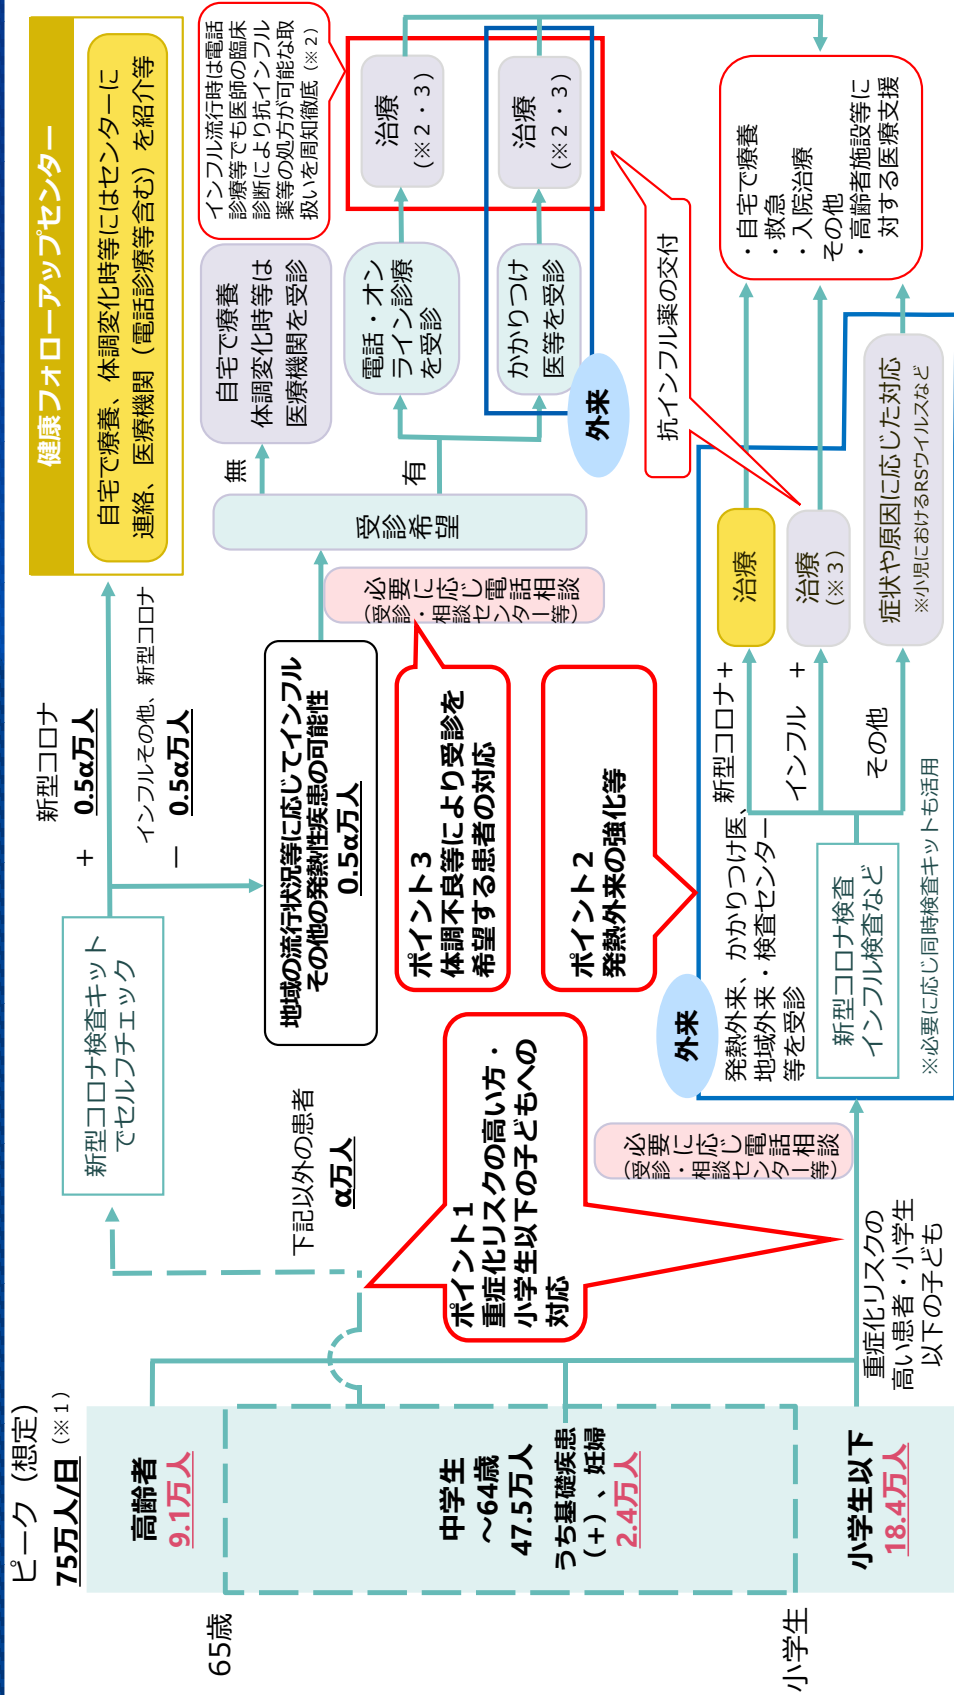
ピーク（想定）
75万人/日（※1）

高齢者
9.1万人

中学生
～64歳
47.5万人
うち基礎疾患（＋）、妊婦
2.4万人

小学生以下
18.4万人

65歳

小学生

健康フォローアップセンター
自宅で療養、体調変化時等にはセンターに連絡、医療機関（電話診療等含む）を紹介等

新型コロナ検査キットでセルフチェック

新型コロナ
＋ 0.5α万人
インフルその他、新型コロナ
－ 0.5α万人

下記以外の患者
α万人

地域の流行状況等に応じてインフルその他の発熱性疾患の可能性
0.5α万人

必要に応じ電話相談（受診・相談センター等）

受診希望
無
有

自宅で療養
体調変化時等は医療機関を受診

電話・オンライン診療を受診

かかりつけ医等を受診

外来

治療（※2・3）

治療（※2・3）

インフル流行時は電話診療等でも医師の臨床診断により抗インフル薬等の処方が可能な取扱いを周知徹底（※2）

抗インフル薬の交付

ポイント3
体調不良等により受診を希望する患者の対応

ポイント2
発熱外来の強化等

ポイント1
重症化リスクの高い方・小学生以下の子どもへの対応

必要に応じ電話相談（受診・相談センター等）

重症化リスクの高い患者・小学生以下の子ども

外来
発熱外来、かかりつけ医、地域外来・検査センター等を受診

新型コロナ検査
インフル検査など
※必要に応じ同時検査キットも活用

新型コロナ＋
インフル＋
その他

治療
治療（※3）
症状や原因に応じた対応
※小児におけるRSウイルスなど

・自宅で療養
・救急
・入院治療
・その他
・高齢者施設等に対する医療支援